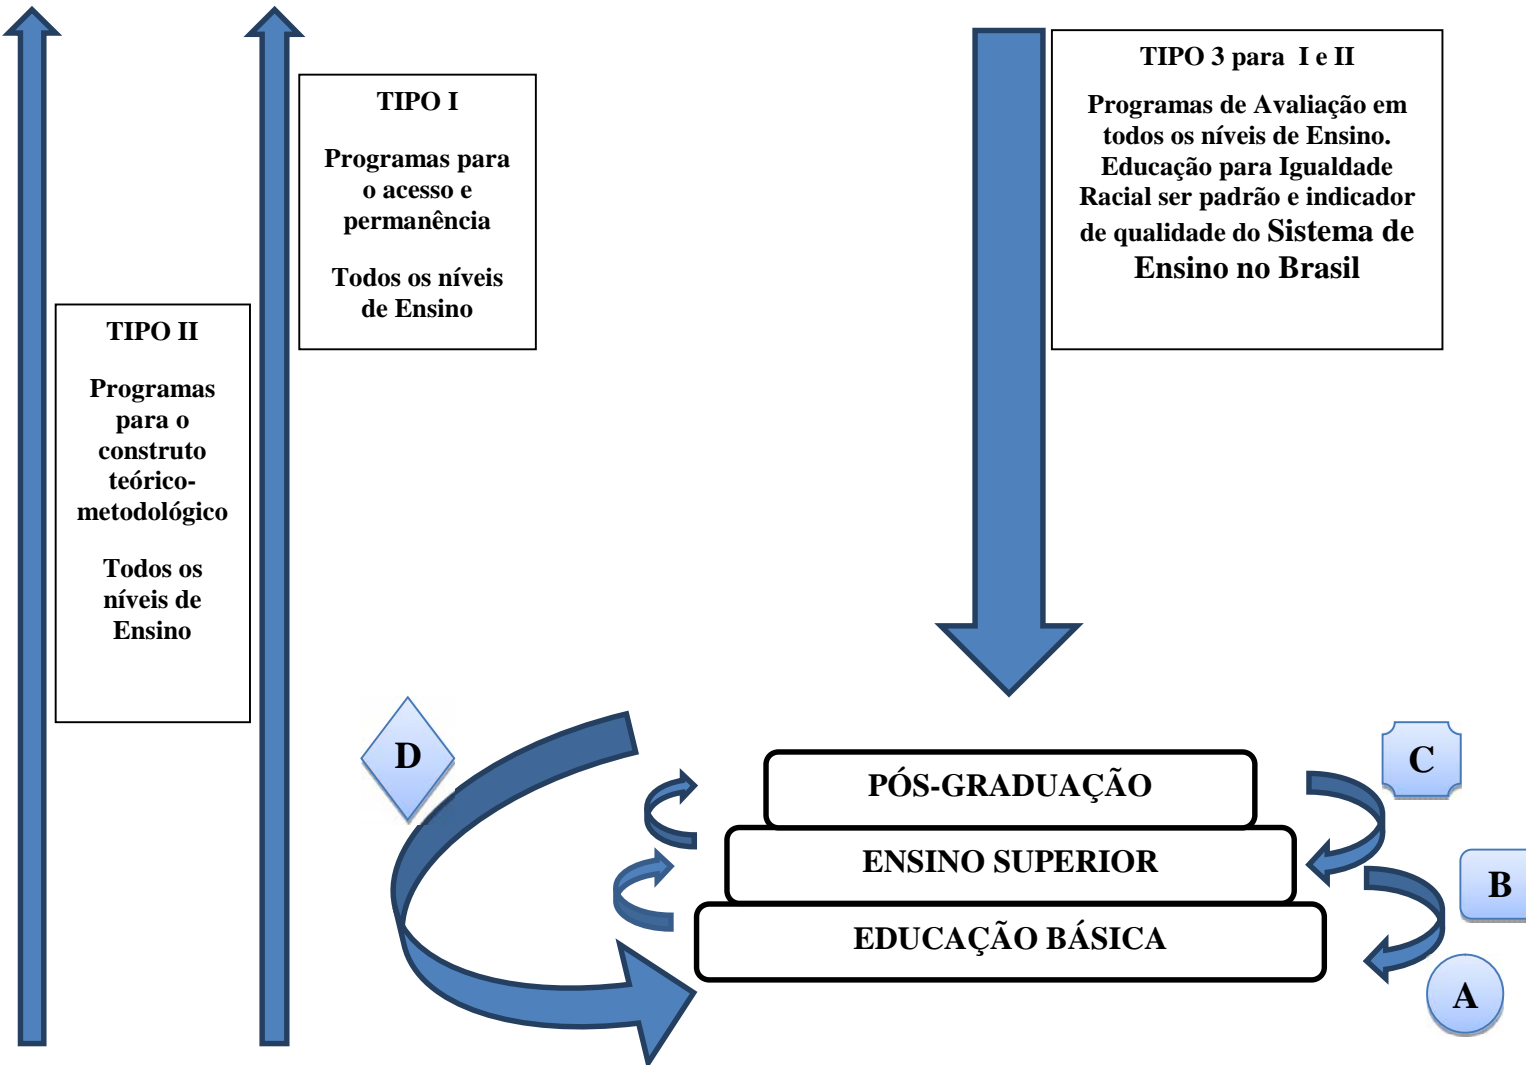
TIPO I

Programas para o acesso e permanência

Todos os níveis de Ensino

TIPO II

Programas para o construto teórico-metodológico

Todos os níveis de Ensino

TIPO 3 para I e II

Programas de Avaliação em todos os níveis de Ensino. Educação para Igualdade Racial ser padrão e indicador de qualidade do Sistema de Ensino no Brasil

D

C

B

A

PÓS-GRADUAÇÃO

ENSINO SUPERIOR

EDUCAÇÃO BÁSICA